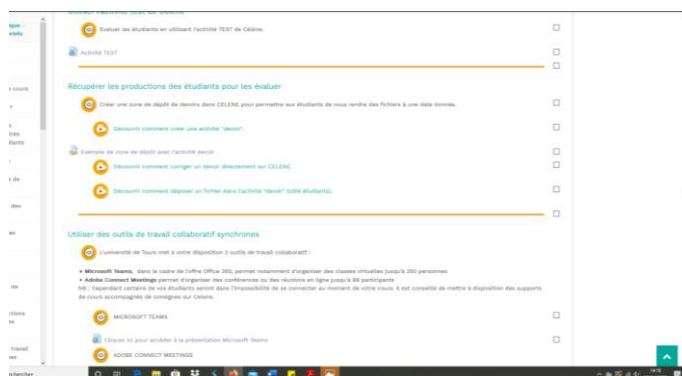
Évaluer les étudiants en utilisant l'activité TEST de Céline.

Activité TEST

Récupérer les productions des étudiants pour les évaluer

Créer une zone de dépôt de devoirs dans CELENE pour permettre aux étudiants de vous rendre des fichiers à une date donnée.

Découvrir comment créer une activité "devoir".

Exemple de zone de dépôt avec l'activité devoir

Découvrir comment corriger un devoir directement sur CELENE

Découvrir comment déposer un fichier dans l'activité "devoir" (côté étudiants).

Utiliser des outils de travail collaboratif synchrones

L'université de Tours met à votre disposition 2 outils de travail collaboratif :

• Microsoft Teams, dans le cadre de l'offre Office 365, permet notamment d'organiser des classes virtuelles jusqu'à 250 personnes
• Adobe Connect Meetings permet d'organiser des conférences ou des réunions en ligne jusqu'à 99 participants
NB : Cependant certains de vos étudiants seront dans l'impossibilité de se connecter au moment de votre cours. Il est conseillé de mettre à disposition des supports de cours accompagnés de consignes sur Celene.

MICROSOFT TEAMS

Cliquez ici pour accéder à la présentation Microsoft Teams

ADOBE CONNECT MEETINGS

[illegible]
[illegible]
cours
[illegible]
tres
diants
s de
dev
es
de
ctions
ire
travail
nes
echercher